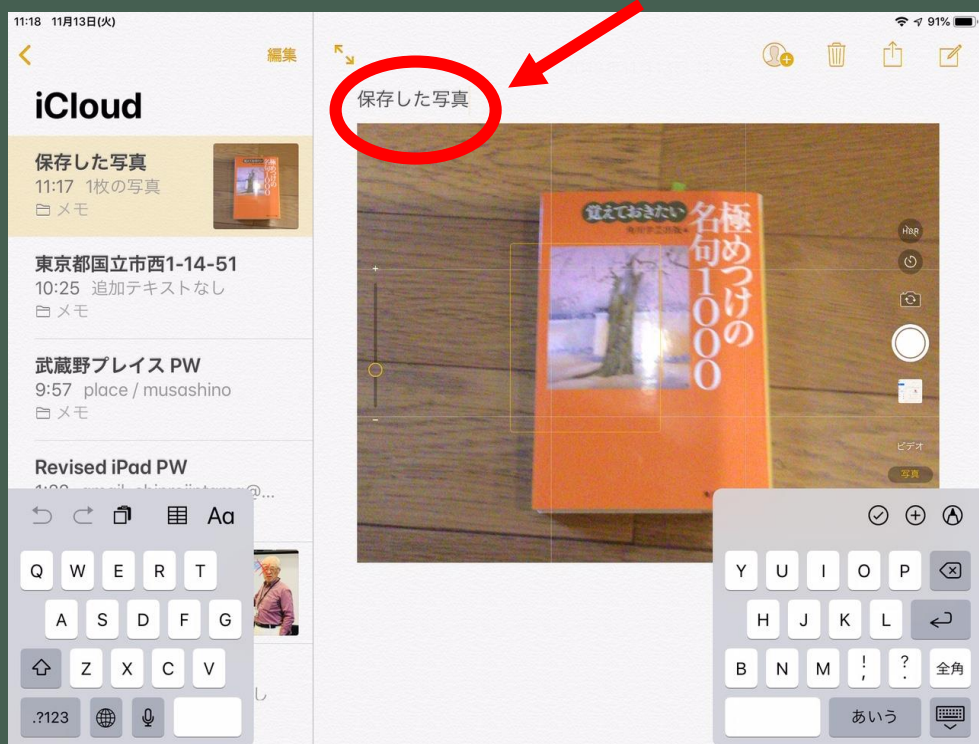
11:18 11月13日(火)

91%

編集

iCloud

保存した写真
11:17 1枚の写真
メモ

東京都国立市西1-14-51
10:25 追加テキストなし
メモ

武蔵野プレイス PW
9:57 place / musashino
メモ

Revised iPad PW

Aa

Q W E R T
A S D F G
Z X C V
.?123

保存した写真

覚えておきたい
極めつけの名句1000

HDR

ビデオ
写真

Y U I O P
H J K L
B N M ! ?
全角
あいう